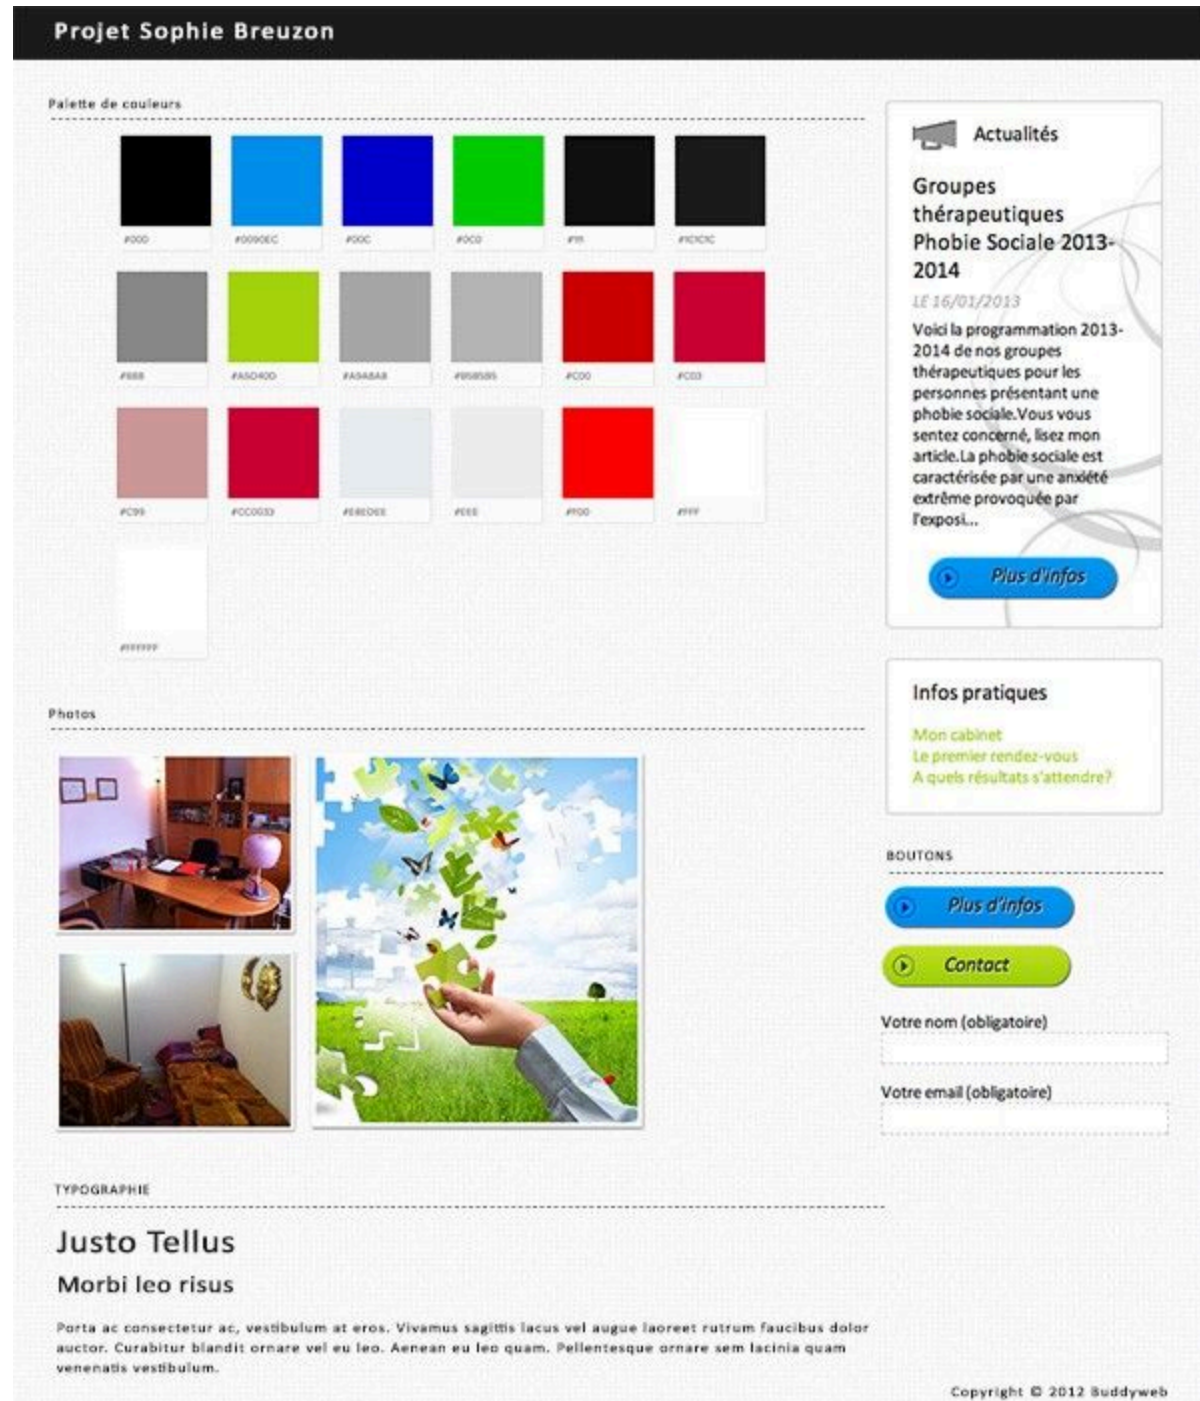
Projet Sophie Breuzon

Palette de couleurs

#000 #0090EC #00C #0C0 #111 #1C1C1C

#888 #A5D40D #A9A8A8 #B5B5B5 #C00 #C03

#C99 #CC0033 #E8EDEE #EEE #F00 #FFF

#FFFFFF

Photos

TYPOGRAPHIE

Justo Tellus

Morbi leo risus

Porta ac consectetur ac, vestibulum at eros. Vivamus sagittis lacus vel augue laoreet rutrum faucibus dolor auctor. Curabitur blandit ornare vel eu leo. Aenean eu leo quam. Pellentesque ornare sem lacinia quam venenatis vestibulum.

Actualités

Groupes thérapeutiques Phobie Sociale 2013-2014

LE 16/01/2013

Voici la programmation 2013-2014 de nos groupes thérapeutiques pour les personnes présentant une phobie sociale.Vous vous sentez concerné, lisez mon article.La phobie sociale est caractérisée par une anxiété extrême provoquée par l'exposi...

Plus d'infos

Infos pratiques

Mon cabinet
Le premier rendez-vous
A quels résultats s'attendre?

BOUTONS

Plus d'infos

Contact

Votre nom (obligatoire)

Votre email (obligatoire)

Copyright © 2012 Buddyweb